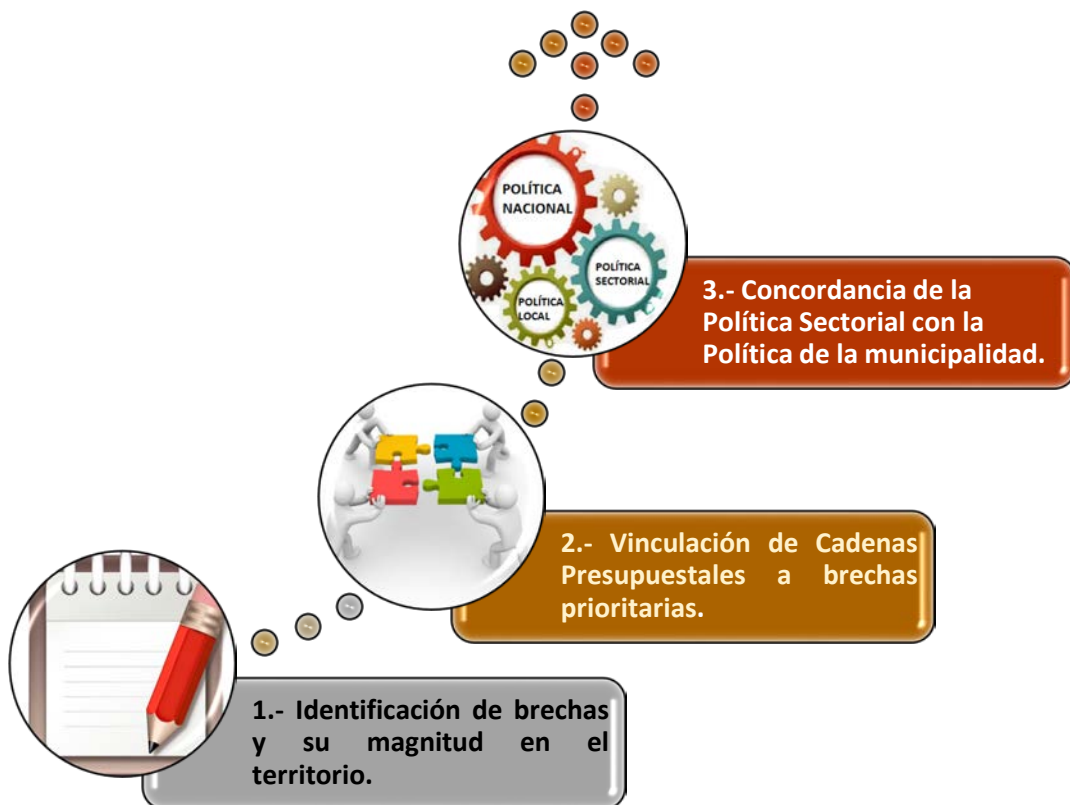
POLÍTICA NACIONAL

POLÍTICA SECTORIAL

POLÍTICA LOCAL

3.- Concordancia de la Política Sectorial con la Política de la municipalidad.

2.- Vinculación de Cadenas Presupuestales a brechas prioritarias.

1.- Identificación de brechas y su magnitud en el territorio.